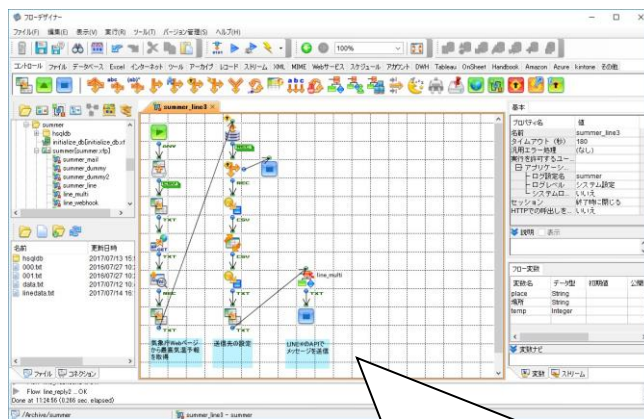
フローデザイナー

ファイル(F) 編集(E) 表示(V) 実行(R) ツール(T) バージョン管理(S) ヘルプ(H)

100%

コントロール ファイル データベース Excel インターネット ツール アーカイブ レコード ストリーム XML MIME Webサービス スケジュール アカウント DWH Tableau OnSheet Handbook Amazon Azure kintone その他

summer
hsqldb
initialize_db[initialize_db.sf
summer[summer.rfp]
summer_mail
summer_dummy
summer_dummy2
summer_line
line_multi
line_webhook

名前 | 更新日時
hsqldb | 2017/07/13 15:
000.txt | 2016/07/27 10:
001.txt | 2016/07/27 10:
data.txt | 2017/07/12 10:
linedata.txt | 2017/07/14 16:

ファイル コネクション

summer_line3

line_multi

気象庁Webページから最高気温予報を取得

送信先の設定

LINEのMAPIでメッセージを送信

基本

| プロパティ名 | 値 |
|---|---|
| 名前 | summer_line3 |
| タイムアウト (秒) | 180 |
| 汎用エラー処理 | (なし) |
| 実行を許可するユー... | |
| アプリケーシ... | |
| ログ設定名 | summer |
| ログレベル | システム設定 |
| システムロ... | いいえ |
| セッション | 終了時に閉じる |
| HTTPでの呼出しを... | いいえ |

説明 表示

フロー変数

| 変数名 | データ型 | 初期値 | 公開 |
|---|---|---|---|
| place | String | | |
| 場所 | String | | |
| temp | Integer | | |

変数ナビ

変数 ストリーム

Flow line_reply2 ...OK
Done at 11:24:56 (0.265 sec. elapsed)

/Archive/summer

summer_line3 - summer